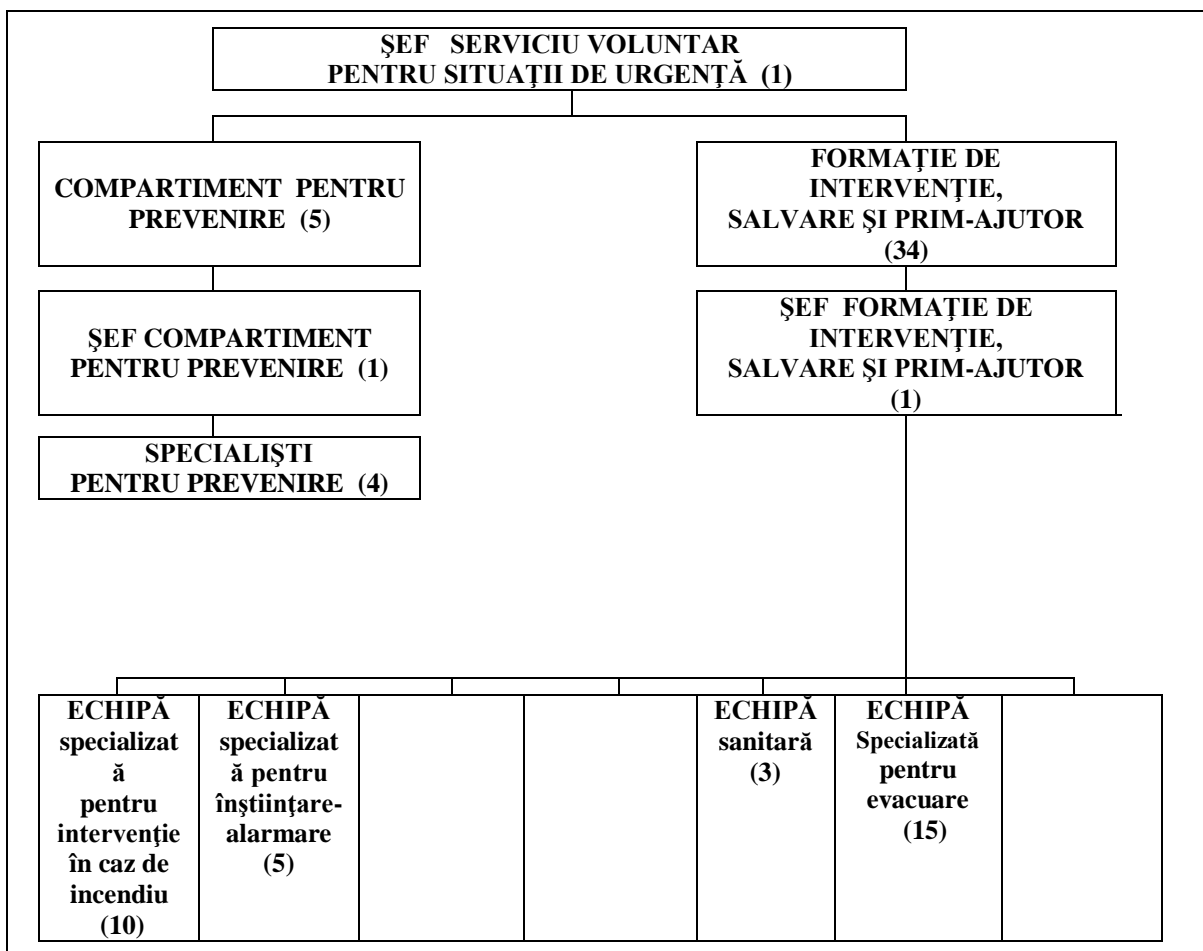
ŞEF SERVICIU VOLUNTAR PENTRU SITUAŢII DE URGENŢĂ (1)

COMPARTIMENT PENTRU PREVENIRE (5)

ŞEF COMPARTIMENT PENTRU PREVENIRE (1)

SPECIALIŞTI PENTRU PREVENIRE (4)

FORMAŢIE DE INTERVENŢIE, SALVARE ŞI PRIM-AJUTOR (34)

ŞEF FORMAŢIE DE INTERVENŢIE, SALVARE ŞI PRIM-AJUTOR (1)

| ECHIPĂ specializată pentru intervenţie în caz de incendiu (10) | ECHIPĂ specializată pentru înştiinţare-alarmare (5) | | | ECHIPĂ sanitară (3) | ECHIPĂ Specializată pentru evacuare (15) | |
|---|---|---|---|---|---|---|